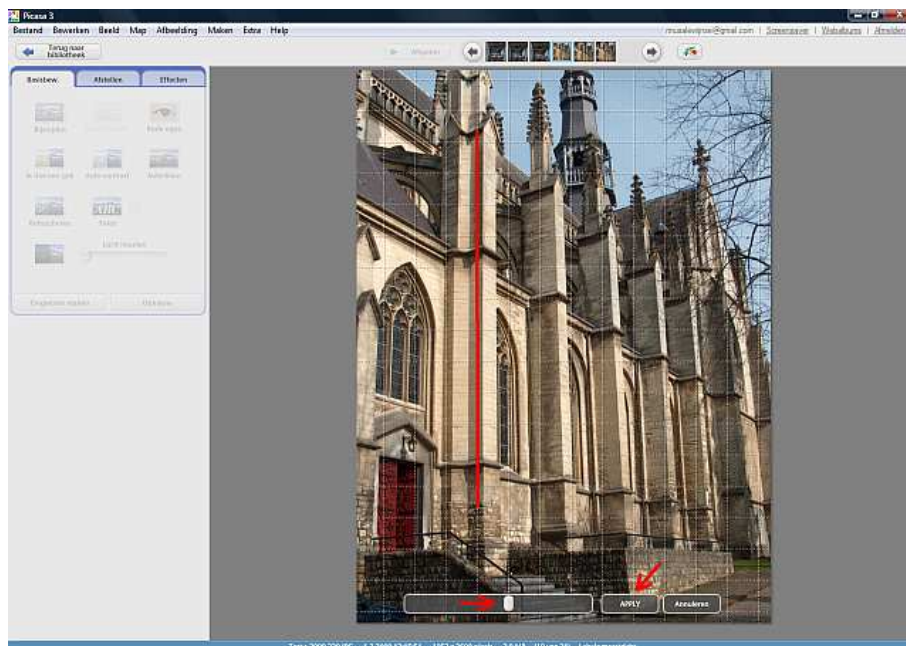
Picasa 3

Bestand Bewerken Beeld Map Afbeelding Maken Extra Help

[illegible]@gmail.com | Screensaver | Webalbums | Afmelden

Terug naar bibliotheek

Bewerk. Afstellen Effecten

Bijsnijden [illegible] Rode ogen

Ik Voel Me Gelukkig Automatisch contrast Automatische kleur

Rechtzetten Tekst

Licht invullen

Ongedaan maken Opnieuw

APPLY Annuleren

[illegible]